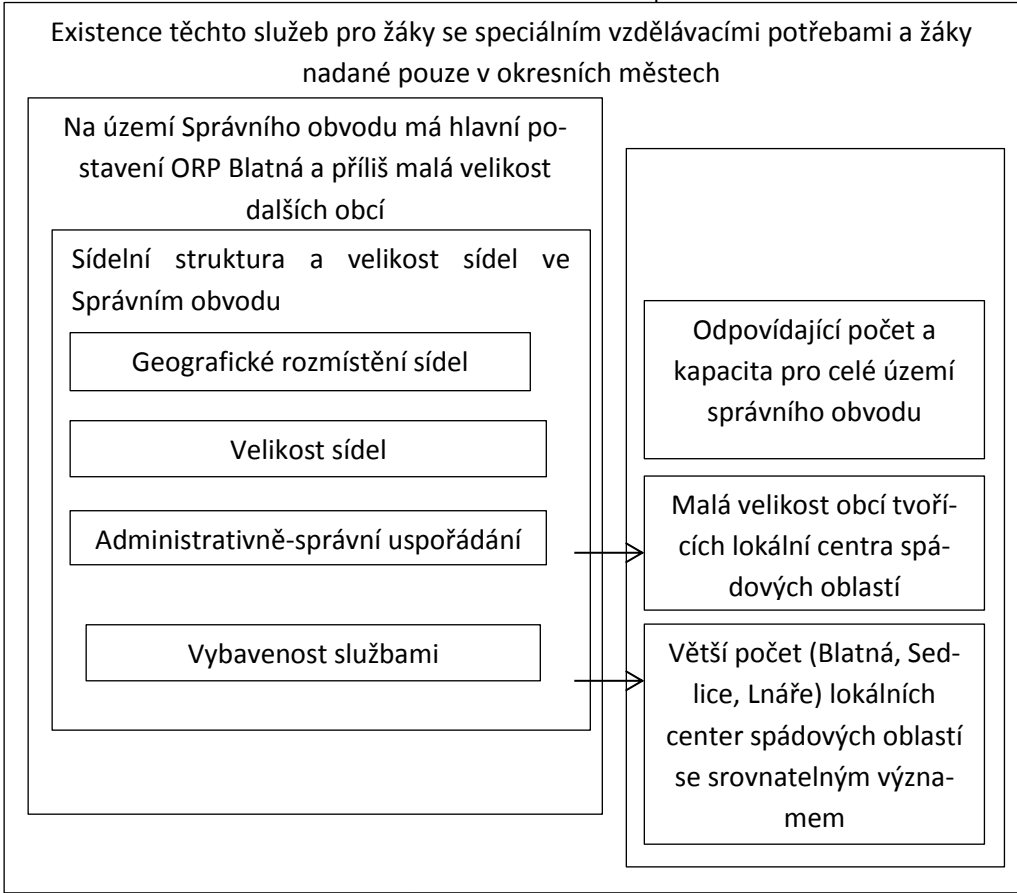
Existence těchto služeb pro žáky se speciálním vzdělávacími potřebami a žáky nadané pouze v okresních městech

Na území Správního obvodu má hlavní postavení ORP Blatná a příliš malá velikost dalších obcí

Sídelní struktura a velikost sídel ve Správním obvodu

Geografické rozmístění sídel

Velikost sídel

Administrativně-správní uspořádání

Vybavenost službami

Odpovídající počet a kapacita pro celé území správního obvodu

Malá velikost obcí tvořících lokální centra spádových oblastí

Větší počet (Blatná, Sedlice, Lnáře) lokálních center spádových oblastí se srovnatelným významem